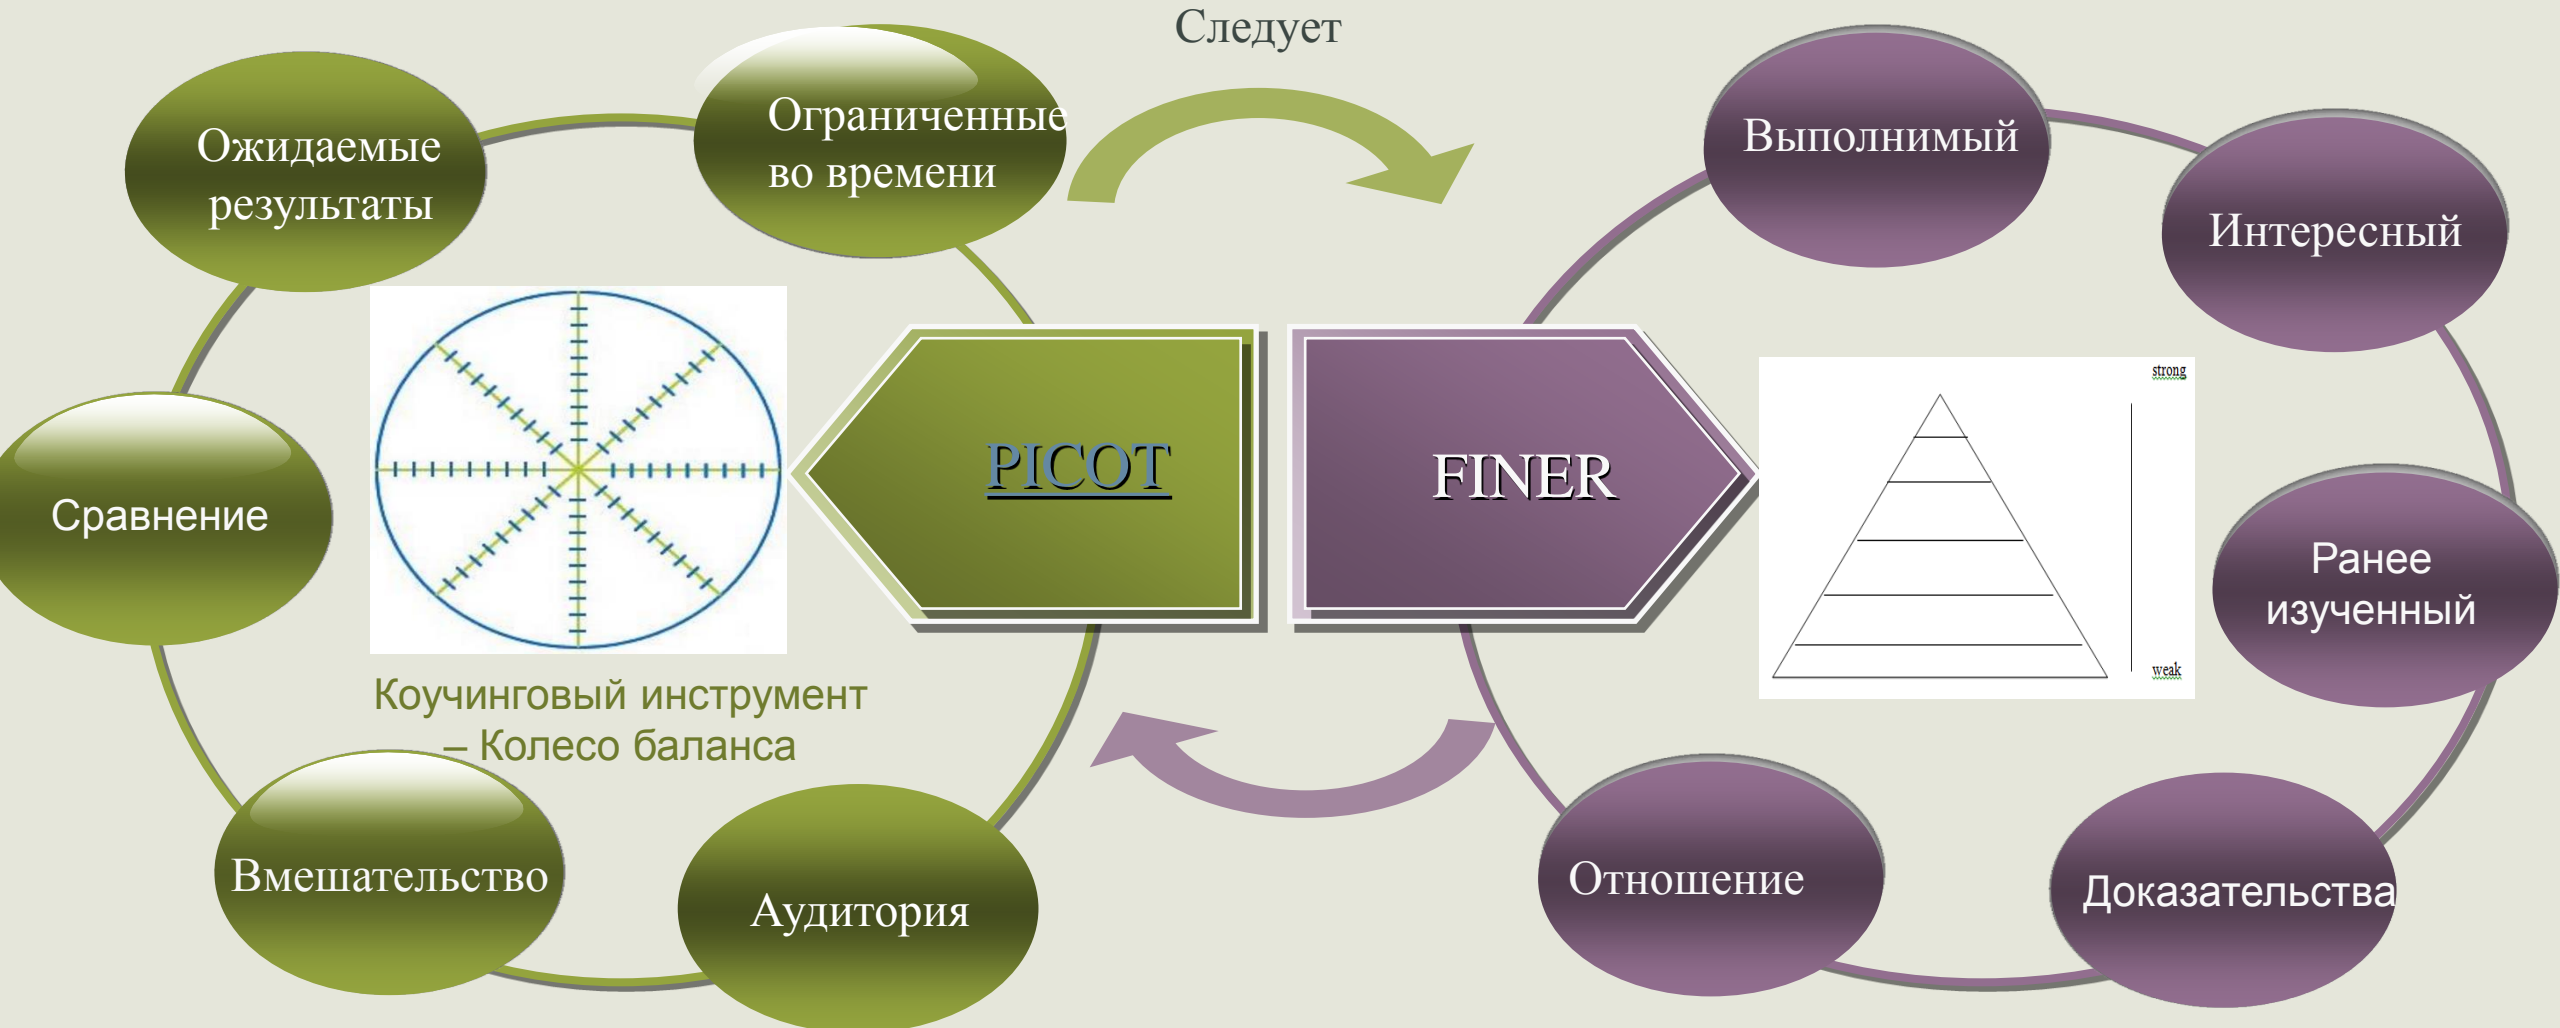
Следует

Ожидаемые результаты

Ограниченные во времени

Сравнение

Вмешательство

Аудитория

PICOT

Коучинговый инструмент – Колесо баланса

FINER

Выполнимый

Интересный

Ранее изученный

Отношение

Доказательства

strong

weak